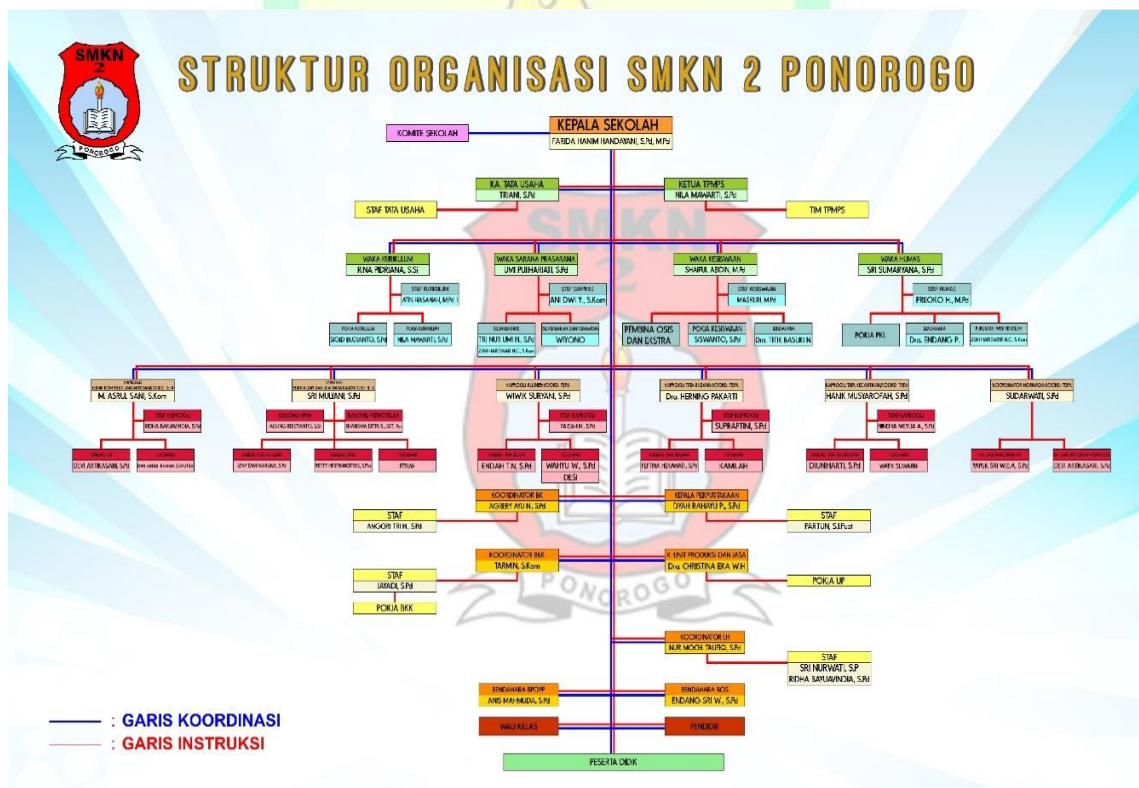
SMKN
2
PONOROGO

STRUKTUR ORGANISASI SMKN 2 PONOROGO

KOMITE SEKOLAH

KEPALA SEKOLAH
FARIDA HANIM HANDAYANI, S.Pd, M.Pd

KA. TATA USAHA
TRIANI, S.Pd

KETUA TPMPS
NILA MAWARTI, S.Pd

STAF TATA USAHA

TIM TPMPS

WAKA KURIKULUM
RINA PIDRIANA, S.Si

STAF KURIKULUM
ATIN HASANAH, M.Pd.I

POKJA KURIKULUM
SIGID BUDIANTO, S.Pd

POKJA KURIKULUM
NILA MAWARTI, S.Pd

WAKA SARANA PRASARANA
UMI PUJIHARIATI, S.Pd

STAF SARPRAS
ANI DWI Y., S.Kom

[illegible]
TRI NUR UMI H., S.Pd
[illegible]

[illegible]
WIYONO

WAKA KESISWAAN
SHAIFUL ABIDIN, M.Pd

STAF KESISWAAN
MASKURI, M.Pd

PEMBINA OSIS DAN EKSTRA

POKJA KESISWAAN
SISWANTO, S.Pd

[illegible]
Dra. TITIK BASUKI N.

WAKA HUMAS
SRI SUMARYANA, S.Pd

STAF HUMAS
FREDDO H., M.Pd

POKJA PKL

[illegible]
Drs. ENDANG P.

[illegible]
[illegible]

M. ASRUL SANI, S.Kom

STAF KAPROGLI
RIDHA BAYUAVINDIA, S.Pd

DEVI AFRIASARI, S.Pd

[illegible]

SRI MULIANI, S.Pd

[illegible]
AGUNG KRISTIANTO, S.Si

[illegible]
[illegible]

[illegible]

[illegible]

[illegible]

KAPROGLI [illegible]
WIWIK SURYANI, S.Pd

STAF KAPROGLI
FAIZAH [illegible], S.Pd

ENDAH T.N, S.Pd

WAHYU W., S.Pd
DESI

KAPROGLI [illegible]
Dra. HERNING PAKARTI

STAF KAPROGLI
SUPRAPTINI, S.Pd

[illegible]

KAMILAH

KAPROGLI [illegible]
HANIK MUSYAROFAH, S.Pd

STAF KAPROGLI
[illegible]

DIUNHARTI, S.Pd

WATIK SUWARNI

KOORDINATOR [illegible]
SUDARWATI, S.Pd

WIWIK SRI W.E.A, S.Pd

DEVI AFRIASARI, S.Pd

KOORDINATOR BK
AGNERY AYU N., S.Pd

STAF
ANGGRI TRI N, S.Pd

KEPALA PERPUSTAKAAN
DYAH RAHAYU P., S.Pd

STAF
PARTUN, S.IPust

KOORDINATOR BKK
TARMIN, S.Kom

STAF
JAYADI, S.Pd

POKJA BKK

K. UNIT PRODUKSI DAN JASA
Drs. CHRISTINA EKA W.H

POKJA UP

KOORDINATOR LH
NUR MOCH TAUFIQ, S.Pd

STAF
SRI NURWATI, S.P
RIDHA BAYUAVINDIA, S.Pd

BENDAHARA BPOPP
ANIS MAHMUDA, S.Pd

BENDAHARA BOS
ENDANG SRI W., S.Pd

WALI KELAS

PENDIDIK

PESERTA DIDIK

: GARIS KOORDINASI
: GARIS INSTRUKSI